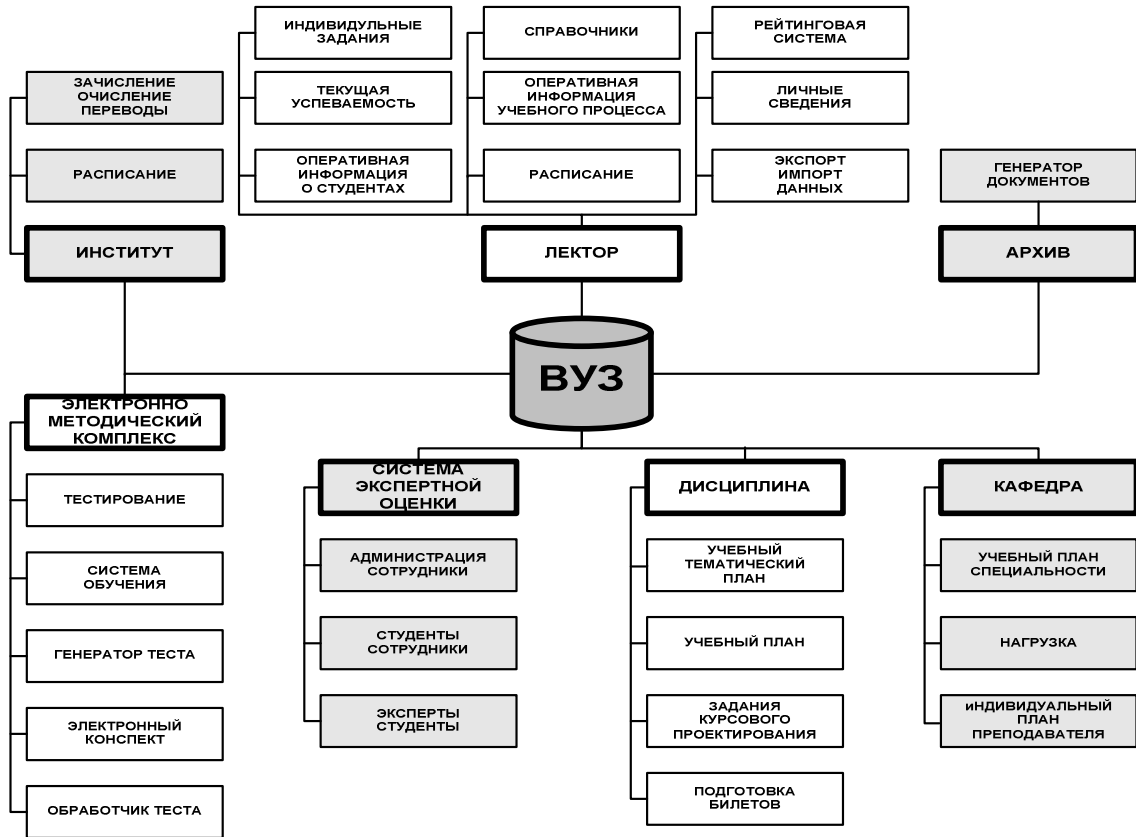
ЗАЧИСЛЕНИЕ ОЧИСЛЕНИЕ ПЕРЕВОДЫ

РАСПИСАНИЕ

ИНСТИТУТ

ИНДИВИДУЛЬНЫЕ ЗАДАНИЯ

ТЕКУЩАЯ УСПЕВАЕМОСТЬ

ОПЕРАТИВНАЯ ИНФОРМАЦИЯ О СТУДЕНТАХ

СПРАВОЧНИКИ

ОПЕРАТИВНАЯ ИНФОРМАЦИЯ УЧЕБНОГО ПРОЦЕССА

РАСПИСАНИЕ

РЕЙТИНГОВАЯ СИСТЕМА

ЛИЧНЫЕ СВЕДЕНИЯ

ЭКСПОРТ ИМПОРТ ДАННЫХ

ЛЕКТОР

ГЕНЕРАТОР ДОКУМЕНТОВ

АРХИВ

ВУЗ

ЭЛЕКТРОННО МЕТОДИЧЕСКИЙ КОМПЛЕКС

ТЕСТИРОВАНИЕ

СИСТЕМА ОБУЧЕНИЯ

ГЕНЕРАТОР ТЕСТА

ЭЛЕКТРОННЫЙ КОНСПЕКТ

ОБРАБОТЧИК ТЕСТА

СИСТЕМА ЭКСПЕРТНОЙ ОЦЕНКИ

АДМИНИСТРАЦИЯ СОТРУДНИКИ

СТУДЕНТЫ СОТРУДНИКИ

ЭКСПЕРТЫ СТУДЕНТЫ

ДИСЦИПЛИНА

УЧЕБНЫЙ ТЕМАТИЧЕСКИЙ ПЛАН

УЧЕБНЫЙ ПЛАН

ЗАДАНИЯ КУРСОВОГО ПРОЕКТИРОВАНИЯ

ПОДГОТОВКА БИЛЕТОВ

КАФЕДРА

УЧЕБНЫЙ ПЛАН СПЕЦИАЛЬНОСТИ

НАГРУЗКА

ИНДИВИДУАЛЬНЫЙ ПЛАН ПРЕПОДАВАТЕЛЯ